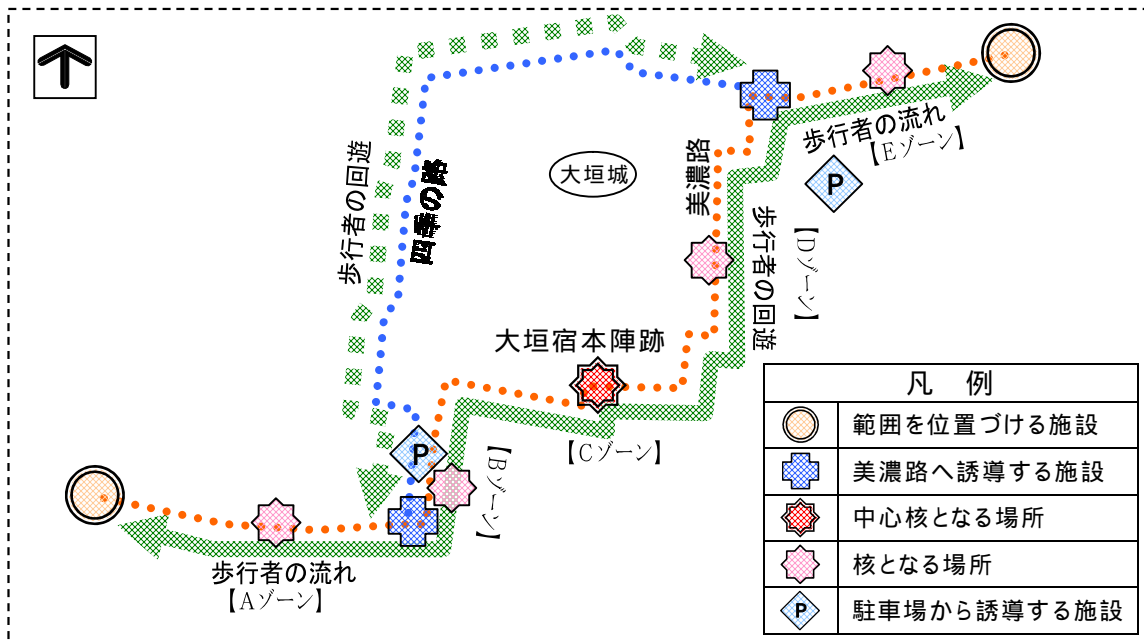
大垣城

歩行者の回遊

四季の路

美濃路

歩行者の流れ
【Eゾーン】

P

歩行者の回遊

【Dゾーン】

大垣宿本陣跡

P

【Bゾーン】

【Cゾーン】

歩行者の流れ
【Aゾーン】

| 凡　例 | |
|---|---|
| | 範囲を位置づける施設 |
| | 美濃路へ誘導する施設 |
| | 中心核となる場所 |
| | 核となる場所 |
| P | 駐車場から誘導する施設 |